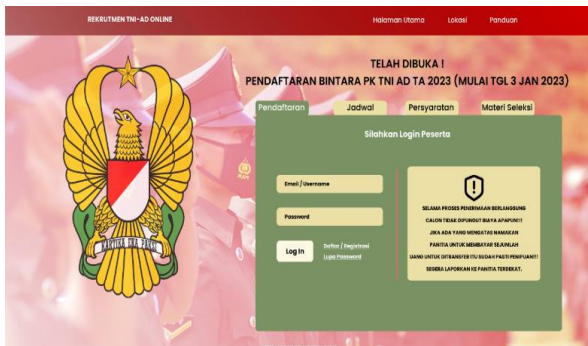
REKRUTMEN TNI-AD ONLINE

Halaman Utama Lokasi Panduan

TELAH DIBUKA !

PENDAFTARAN BINTARA PK TNI AD TA 2023 (MULAI TGL 3 JAN 2023)

Pendaftaran Jadwal Persyaratan Materi Seleksi

Silahkan Login Peserta

Email / Username

Password

Log In

Daftar / Registrasi

Lupa Password

!

SELAMA PROSES PENERIMAAN BERLANGSUNG CALON TIDAK DIPUNGUT BIAYA APAPUN!! JIKA ADA YANG MENGATAS NAMAKAN PANITIA UNTUK MEMBAYAR SEJUMLAH UANG UNTUK DITRANSFER ITU SUDAH PASTI PENIPUAN!! SEGERA LAPORKAN KE PANITIA TERDEKAT.

KARTIKA EKA PAKSI